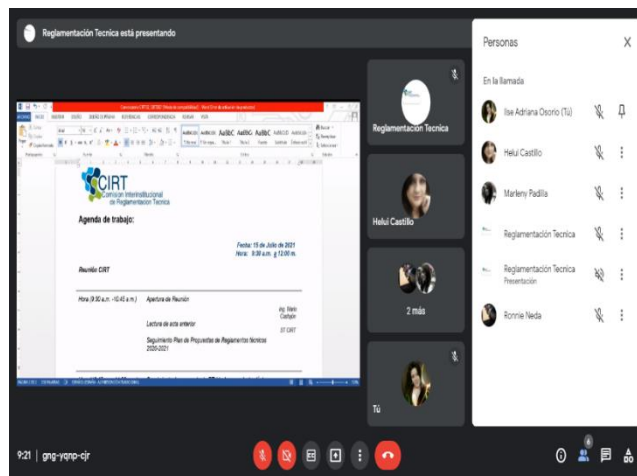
Reglamentación Tecnica está presentando

CIRT
Comisión Interinstitucional de Reglamentación Tecnica

Agenda de trabajo:

Fecha: 15 de Julio de 2021
Hora: 9:30 a.m. a 12:00 m.

Reunión CIRT

Hora (9:30 a.m. - 10:45 a.m.) Apertura de Reunión

Ing. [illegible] Castejón
ST CIRT

Lectura de acta anterior

Seguimiento Plan de Propuestas de Reglamentos técnicos 2020-2021

Reglamentación Tecnica

Helul Castillo

2 más

Tú

Personas

En la llamada

Ilse Adriana Osorio (Tú)

Helul Castillo

Marleny Padilla

Reglamentación Tecnica

Reglamentación Tecnica
Presentación

Ronnie Neda

9:21 | gng-yqnp-cjr